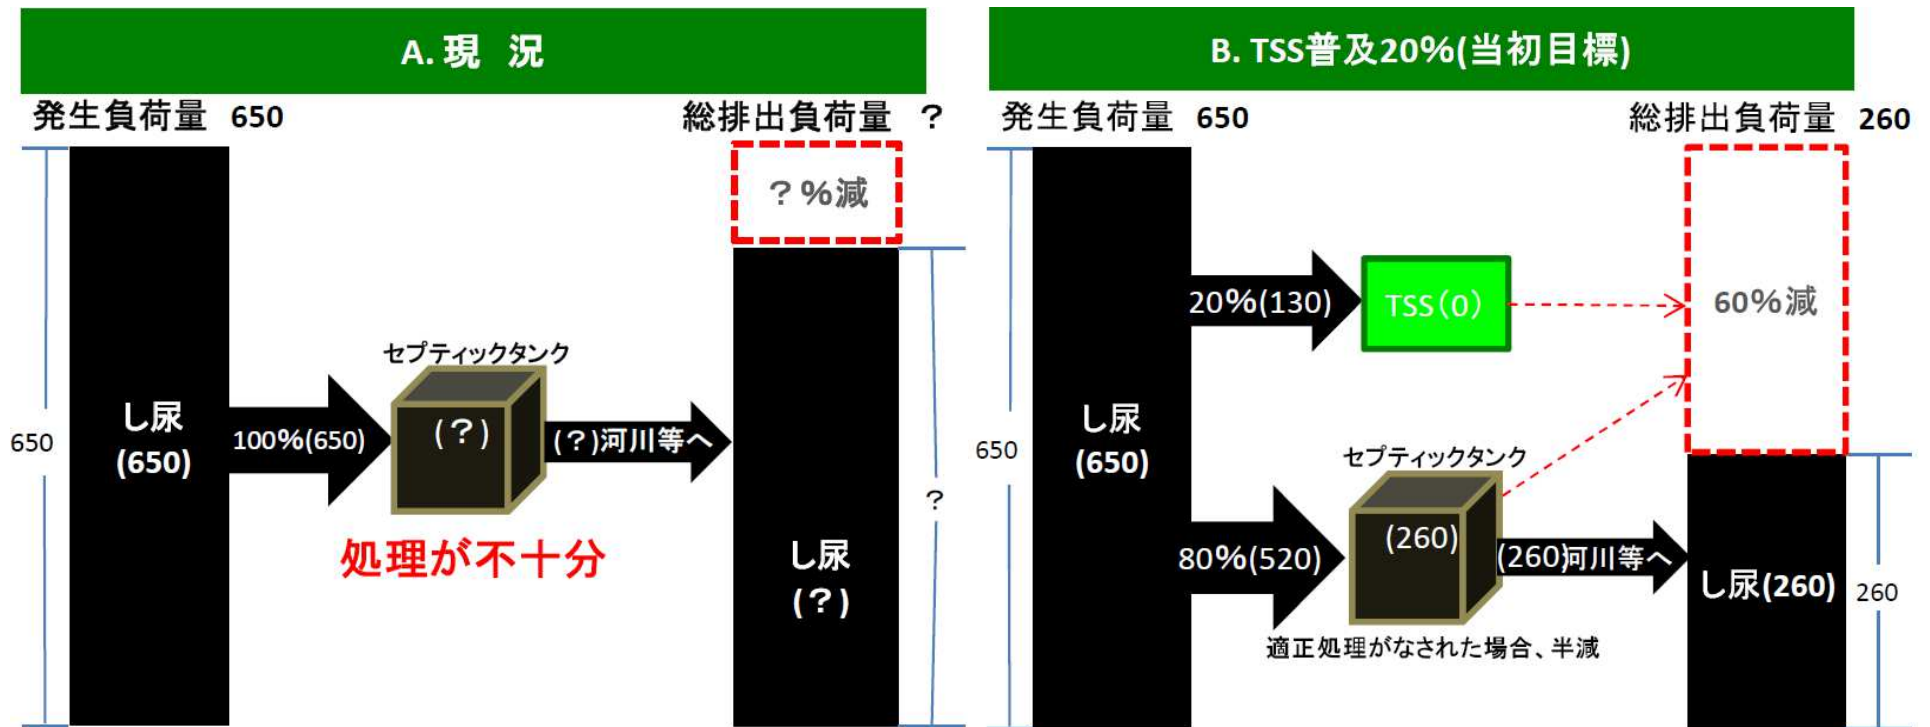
A. 現 況

発生負荷量 650

総排出負荷量 ？

？%減

650

し尿
(650)

100%(650)

セプティックタンク

(？)

(？)河川等へ

処理が不十分

し尿
(？)

？

B. TSS普及20%(当初目標)

発生負荷量 650

総排出負荷量 260

20%(130)

TSS(0)

60%減

650

し尿
(650)

セプティックタンク

80%(520)

(260)

(260)河川等へ

し尿(260)

260

適正処理がなされた場合、半減